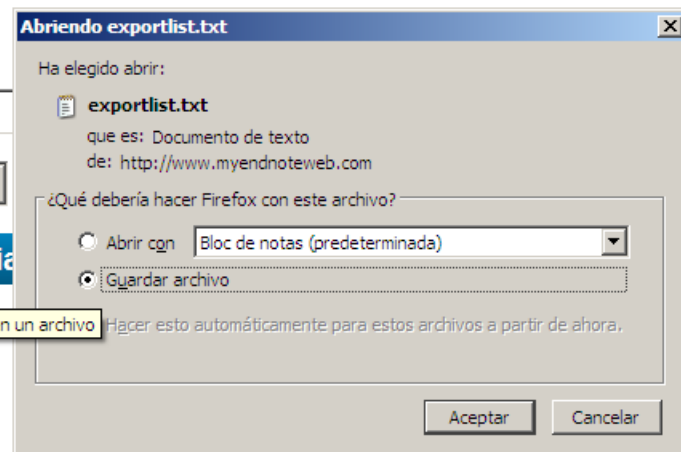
Abriendo exportlist.txt

Ha elegido abrir:

exportlist.txt

que es: Documento de texto

de: http://www.myendnoteweb.com

¿Qué debería hacer Firefox con este archivo?

Abrir con Bloc de notas (predeterminada)

Guardar archivo

n un archivo

Hacer esto automáticamente para estos archivos a partir de ahora.

Aceptar Cancelar

ia